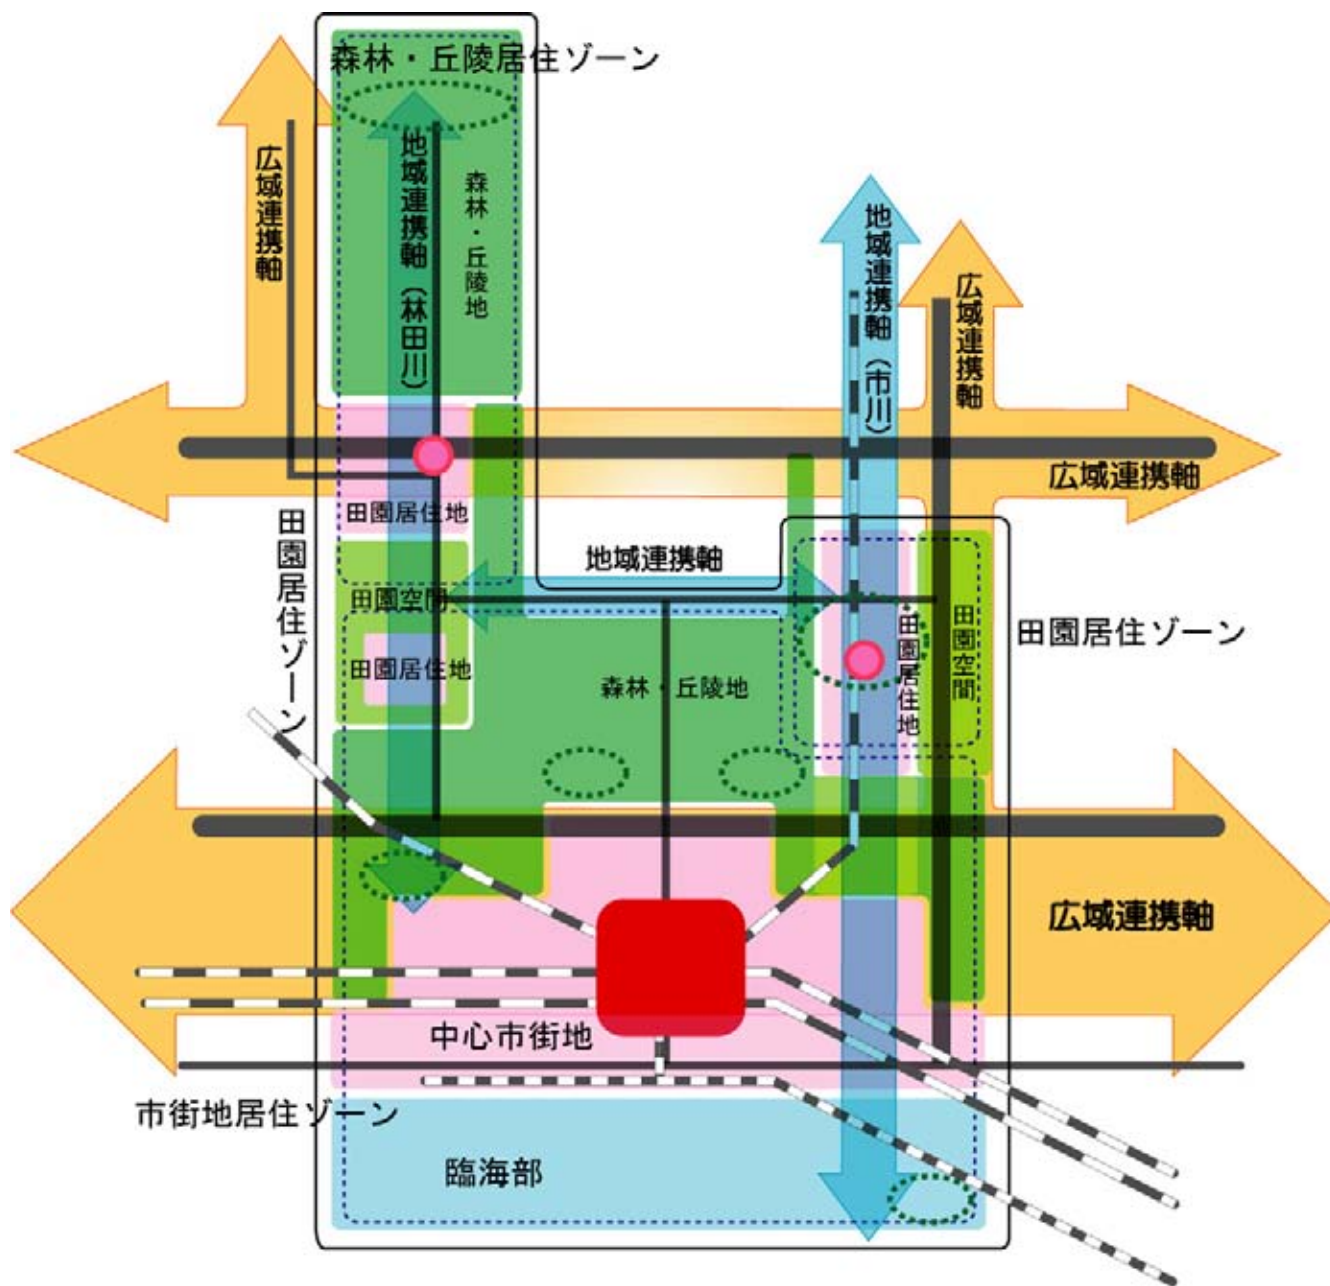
森林・丘陵居住ゾーン

広域連携軸

地域連携軸（林田川）

森林・丘陵地

地域連携軸（市川）

広域連携軸

広域連携軸

田園居住地

田園居住ゾーン

地域連携軸

田園空間

田園居住地

森林・丘陵地

田園居住地

田園空間

田園居住ゾーン

広域連携軸

中心市街地

市街地居住ゾーン

臨海部